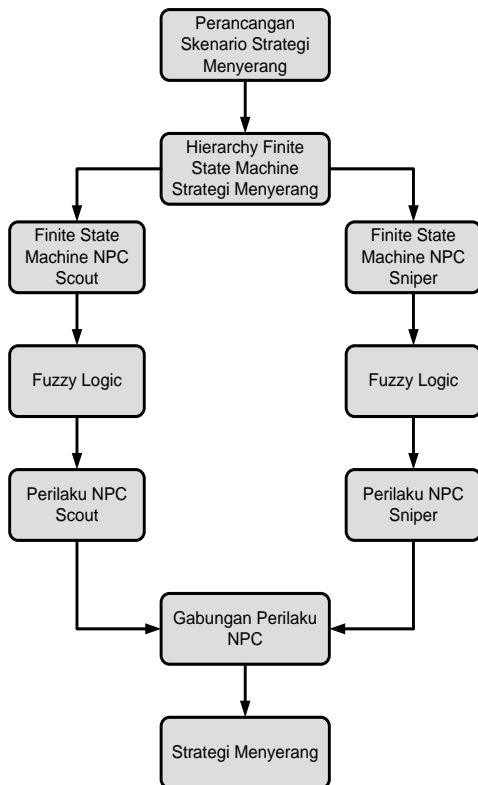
Perancangan Skenario Strategi Menyerang

Hierarchy Finite State Machine Strategi Menyerang

Finite State Machine NPC Scout

Finite State Machine NPC Sniper

Fuzzy Logic

Fuzzy Logic

Perilaku NPC Scout

Perilaku NPC Sniper

Gabungan Perilaku NPC

Strategi Menyerang